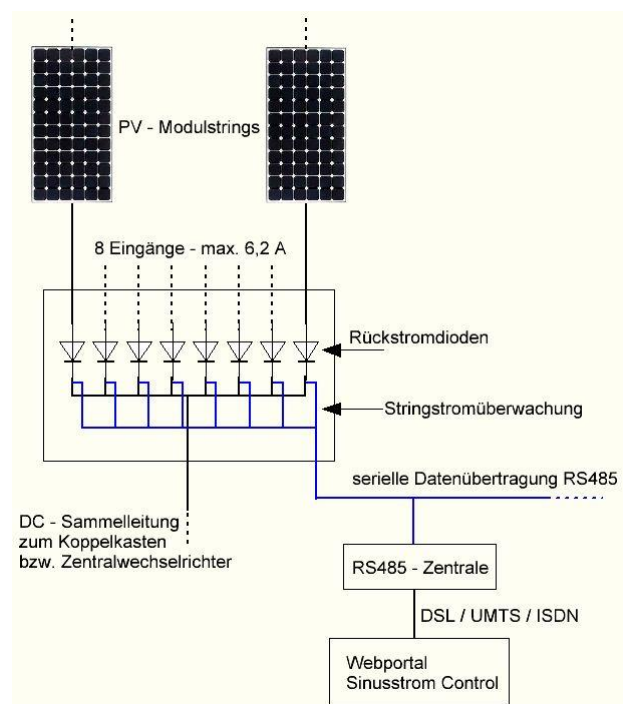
PV - Modulstrings

8 Eingänge - max. 6,2 A

Rückstromdioden

Stringstromüberwachung

serielle Datenübertragung RS485

DC - Sammelleitung zum Koppelkasten bzw. Zentralwechselrichter

RS485 - Zentrale

DSL / UMTS / ISDN

Webportal Sinusstrom Control